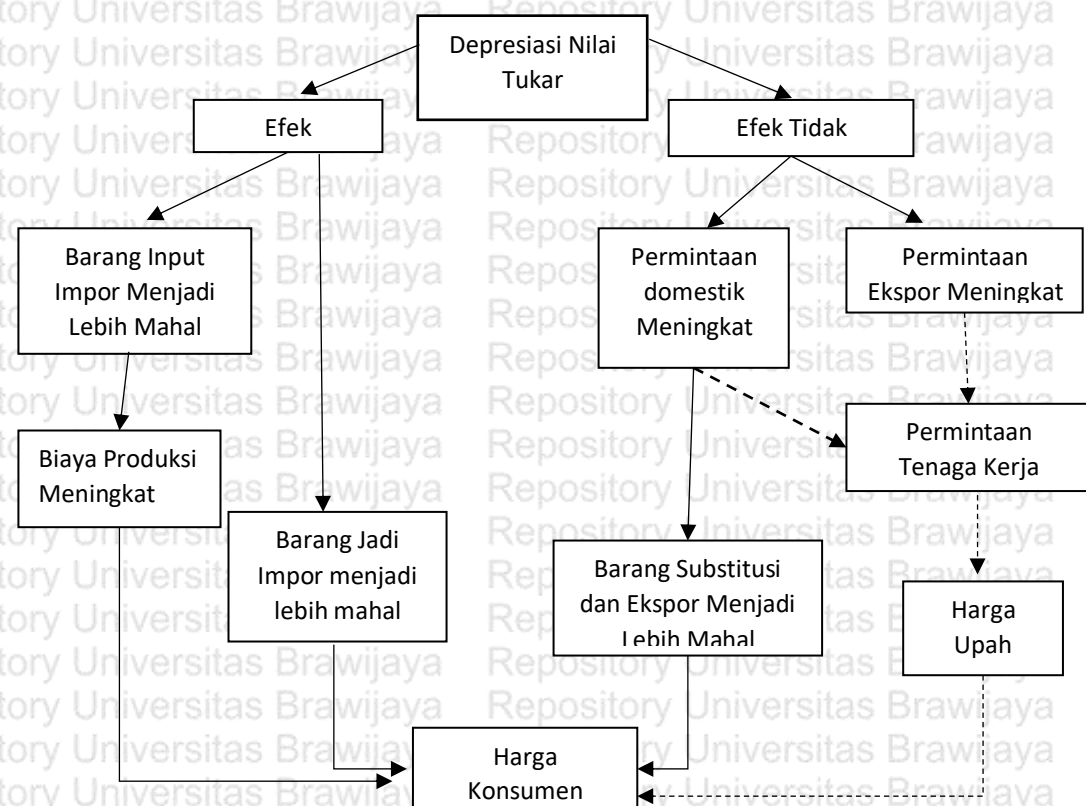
Depresiasi Nilai Tukar

Efek

Efek Tidak

Barang Input Impor Menjadi Lebih Mahal

Permintaan domestik Meningkat

Permintaan Ekspor Meningkat

Biaya Produksi Meningkat

Permintaan Tenaga Kerja

Barang Jadi Impor menjadi lebih mahal

Barang Substitusi dan Ekspor Menjadi Lebih Mahal

Harga Upah

Harga Konsumen

Repository Universitas Brawijaya